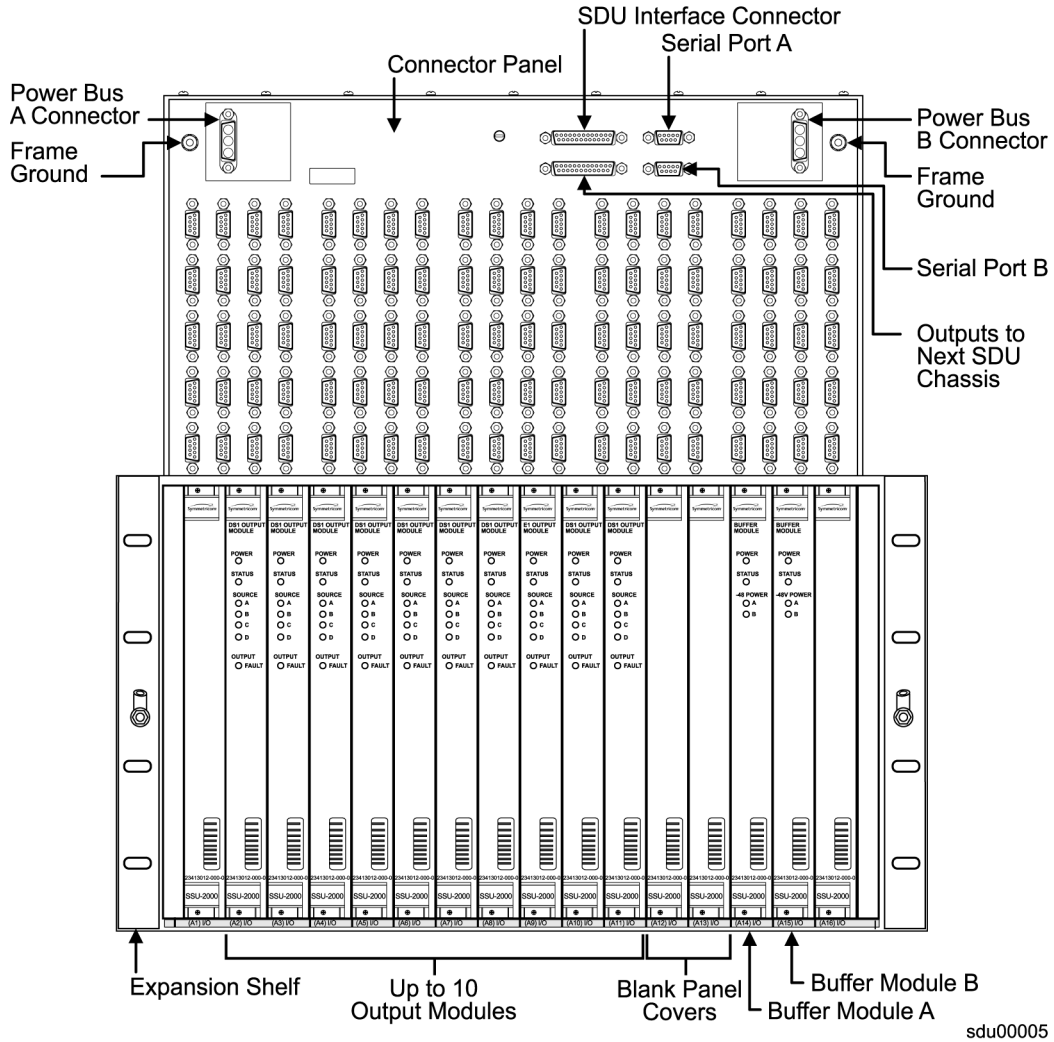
SDU Interface Connector
Serial Port A
Connector Panel
Power Bus A Connector
Frame Ground
Power Bus B Connector
Frame Ground
Serial Port B
Outputs to Next SDU Chassis

Symmetricom | Symmetricom | Symmetricom | Symmetricom | Symmetricom | Symmetricom | Symmetricom | Symmetricom | Symmetricom | Symmetricom | Symmetricom | Symmetricom | Symmetricom | Symmetricom | Symmetricom | Symmetricom

DS1 OUTPUT MODULE
POWER
STATUS
SOURCE
A
B
C
D
OUTPUT
FAULT

DS1 OUTPUT MODULE
POWER
STATUS
SOURCE
A
B
C
D
OUTPUT
FAULT

DS1 OUTPUT MODULE
POWER
STATUS
SOURCE
A
B
C
D
OUTPUT
FAULT

DS1 OUTPUT MODULE
POWER
STATUS
SOURCE
A
B
C
D
OUTPUT
FAULT

DS1 OUTPUT MODULE
POWER
STATUS
SOURCE
A
B
C
D
OUTPUT
FAULT

DS1 OUTPUT MODULE
POWER
STATUS
SOURCE
A
B
C
D
OUTPUT
FAULT

DS1 OUTPUT MODULE
POWER
STATUS
SOURCE
A
B
C
D
OUTPUT
FAULT

E1 OUTPUT MODULE
POWER
STATUS
SOURCE
A
B
C
D
OUTPUT
FAULT

DS1 OUTPUT MODULE
POWER
STATUS
SOURCE
A
B
C
D
OUTPUT
FAULT

DS1 OUTPUT MODULE
POWER
STATUS
SOURCE
A
B
C
D
OUTPUT
FAULT

BUFFER MODULE
POWER
STATUS
-48 POWER
A
B

BUFFER MODULE
POWER
STATUS
-48V POWER
A
B

23413012-000-0 (×16)
SSU-2000 (×16)

A1 I/O | A2 I/O | A3 I/O | A4 I/O | A5 I/O | A6 I/O | A7 I/O | A8 I/O | A9 I/O | A10 I/O | A11 I/O | A12 I/O | A13 I/O | A14 I/O | A15 I/O | A16 I/O

Expansion Shelf
Up to 10 Output Modules
Blank Panel Covers
Buffer Module B
Buffer Module A
sdu00005